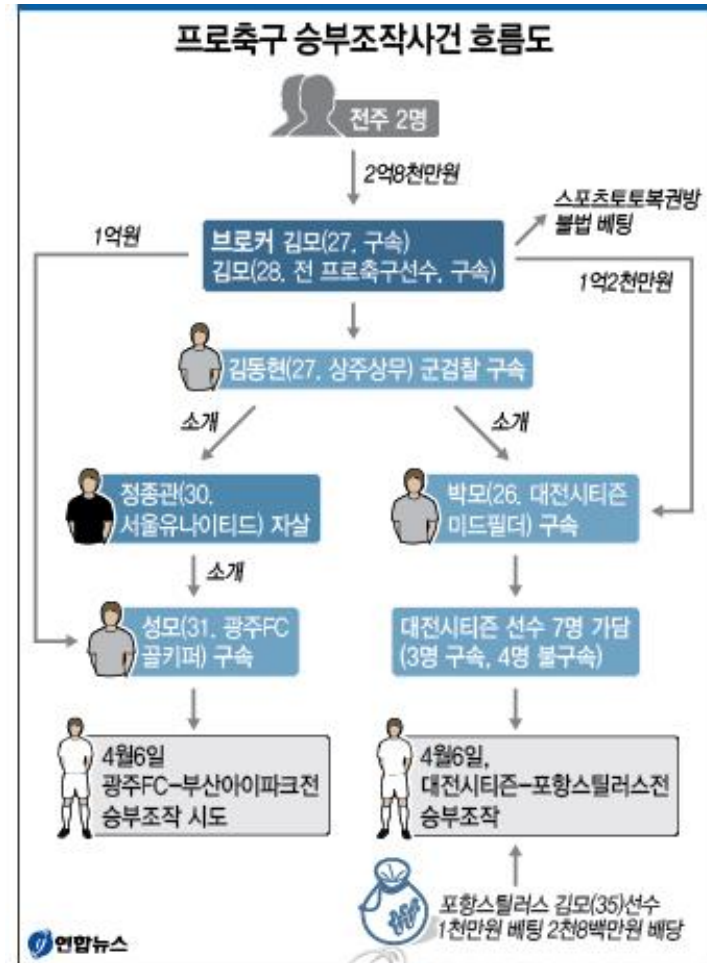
프로축구 승부조작사건 흐름도

전주 2명

2억8천만원

스포츠토토복권방 불법 베팅

1억원

브로커 김모(27, 구속)
김모(28, 전 프로축구선수, 구속)

1억2천만원

김동현(27, 상주상무) 군검찰 구속

소개

소개

정종관(30, 서울유나이티드) 자살

박모(26, 대전시티즌 미드필더) 구속

소개

성모(31, 광주FC 골키퍼) 구속

대전시티즌 선수 7명 가담 (3명 구속, 4명 불구속)

4월6일 광주FC-부산아이파크전 승부조작 시도

4월6일, 대전시티즌-포항스틸러스전 승부조작

포항스틸러스 김모(35)선수 1천만원 베팅 2천8백만원 배당

연합뉴스